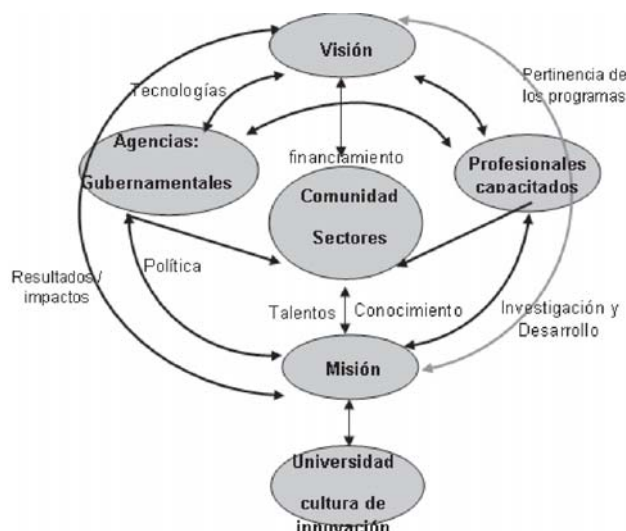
Visión

Tecnologías

Pertinencia de los programas

Agencias: Gubernamentales

financiamiento

Profesionales capacitados

Comunidad

Sectores

Política

Resultados / impactos

Talentos

Conocimiento

Investigación y Desarrollo

Misión

Universidad

cultura de innovación